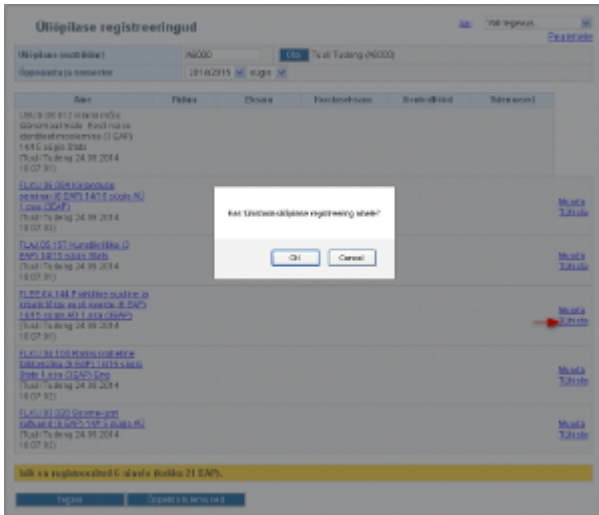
Üliõpilase registreeringud

Abi Vali tegevus... Registreeri

Üliõpilane (matrikkel) A6000 Otsi Tudli Tudeng (A6000)

Õppeaasta ja semester 2014/2015 sügis

| Aine | Rühm | Eksam | Eeldusained | Kontrolltööd | Sõnumid | |
|---|---|---|---|---|---|---|
| LMUA.06.012 Infotehnoloogia ja dokumentaalne meetod. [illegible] (3 EAP) 14/15 sügis Stats (Tudli Tudeng 24.08.2014 18:07:31) | | | | | | |
| FLKU.01.004 Kirjanduse seminar (6 EAP) 14/15 sügis AÜ 1 osa (3 EAP) (Tudli Tudeng 24.08.2014 18:07:31) | | | | | | Muuda Tühista |
| FLAJ.05.157 Kunstiteadus (3 EAP) 14/15 sügis Stats (Tudli Tudeng 24.08.2014 18:07:31) | | | | | | Muuda Tühista |
| FLEE.04.144 Praktiline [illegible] (6 EAP) 14/15 sügis AÜ 1 osa (3 EAP) (Tudli Tudeng 24.08.2014 18:07:31) | | | | | | Muuda Tühista |
| FLKU.00.110 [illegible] (6 EAP) 14/15 sügis Stats 1 osa (3 EAP) Eng (Tudli Tudeng 24.08.2014 18:07:32) | | | | | | Muuda Tühista |
| FLKU.00.020 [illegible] (6 EAP) 14/15 sügis AÜ (Tudli Tudeng 24.08.2014 18:07:32) | | | | | | Muuda Tühista |

Kas tühistada üliõpilase registreering ainele?

OK Cancel

Teil on registreeritud 6 ainele (kokku 21 EAP).

Tagasi Õppekava täitmise leht